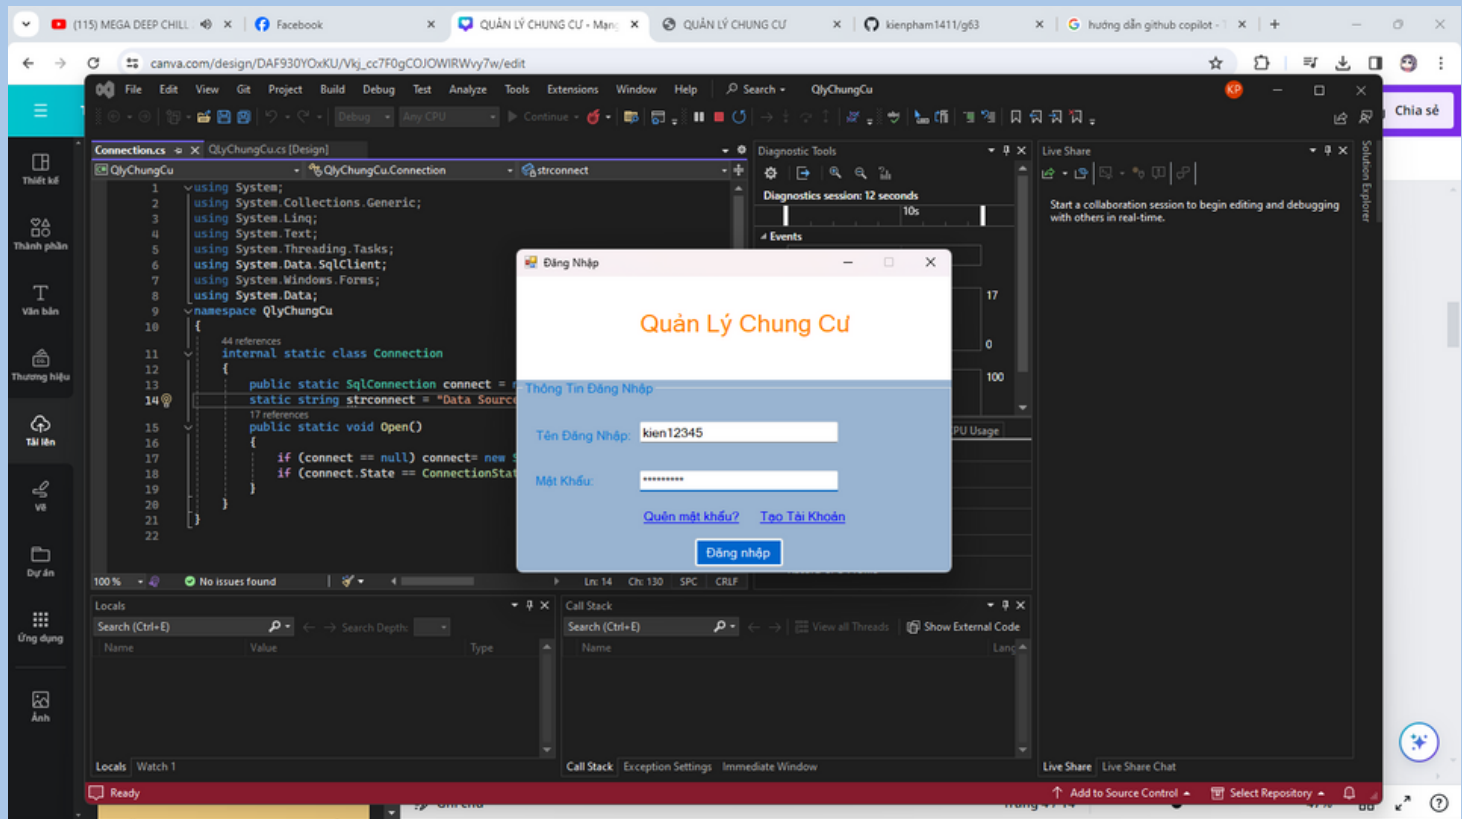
(115) MEGA DEEP CHILL × Facebook × QUẢN LÝ CHUNG CƯ - Mạng × QUẢN LÝ CHUNG CƯ × kienpham1411/g63 × hướng dẫn github copilot × +

canva.com/design/DAF930YOxKU/Vkj_cc7F0gCOJOWIRWvy7w/edit

File Edit View Git Project Build Debug Test Analyze Tools Extensions Window Help Search QlyChungCu

Chia sẻ

Debug Any CPU Continue

Thiết kế
Thành phần
Văn bản
Thương hiệu
Tải lên
Vẽ
Dự án
Ứng dụng
Ảnh

Connection.cs QlyChungCu.cs [Design]

QlyChungCu QlyChungCu.Connection strconnect

1 using System;
2 using System.Collections.Generic;
3 using System.Linq;
4 using System.Text;
5 using System.Threading.Tasks;
6 using System.Data.SqlClient;
7 using System.Windows.Forms;
8 using System.Data;
9 namespace QlyChungCu
10 {
44 references
11 internal static class Connection
12 {
13 public static SqlConnection connect = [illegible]
14 static string strconnect = "Data Source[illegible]
17 references
15 public static void Open()
16 {
17 if (connect == null) connect= new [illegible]
18 if (connect.State == ConnectionStat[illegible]
19 }
20 }
21 }
22

100 % No issues found Ln: 14 Ch: 130 SPC CRLF

Diagnostic Tools
Diagnostics session: 12 seconds
10s
Events
17
0
100
PU Usage

Live Share
Start a collaboration session to begin editing and debugging with others in real-time.

Solution Explorer

Đăng Nhập

Quản Lý Chung Cư

Thông Tin Đăng Nhập

Tên Đăng Nhập: kien12345

Mật Khẩu: *********

Quên mật khẩu? Tạo Tài Khoản

Đăng nhập

Locals
Search (Ctrl+E) Search Depth:
Name Value Type
Locals Watch 1

Call Stack
Search (Ctrl+E) View all Threads Show External Code
Name Lang
Call Stack Exception Settings Immediate Window

Live Share Live Share Chat

Ready Add to Source Control Select Repository